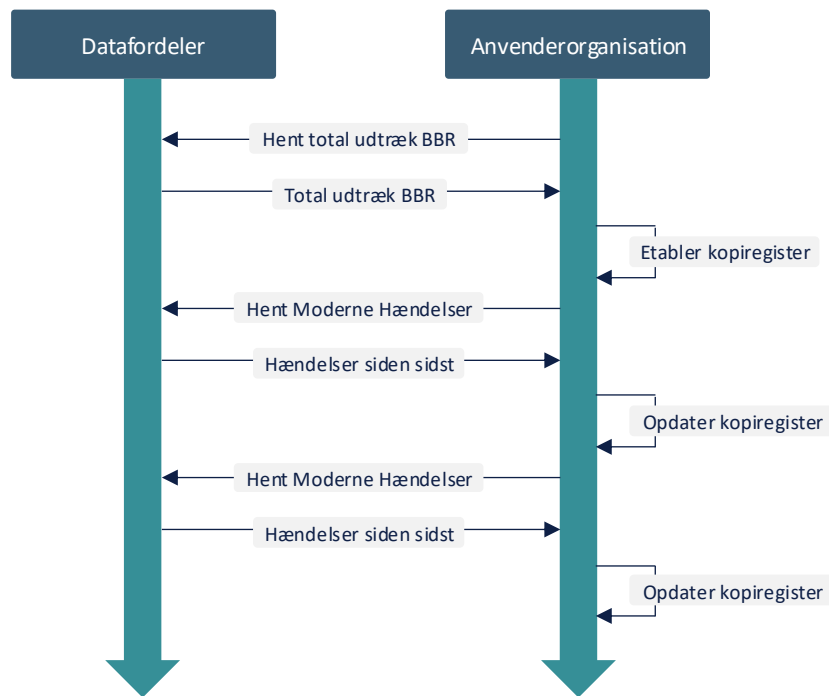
Datafordeler

Anvenderorganisation

Hent total udtræk BBR

Total udtræk BBR

Etabler kopiregister

Hent Moderne Hændelser

Hændelser siden sidst

Opdater kopiregister

Hent Moderne Hændelser

Hændelser siden sidst

Opdater kopiregister